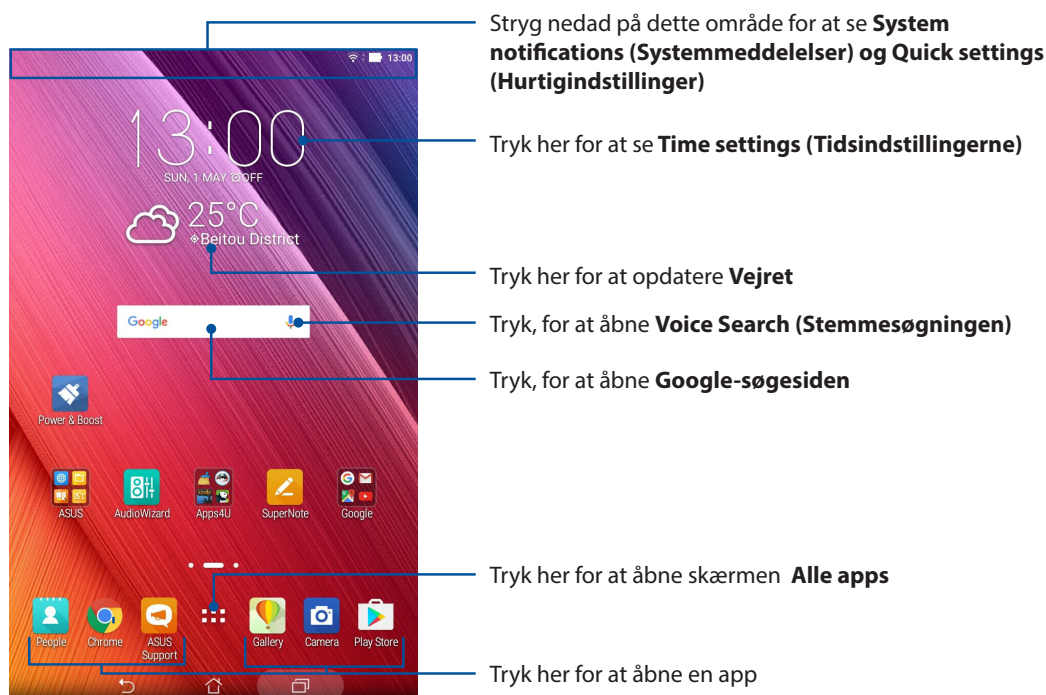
13:00

13:00

SUN, 1 MAY, ⊙OFF

25°C

Beitou District

Google

Power & Boost

ASUS

AudioWizard

Apps4U

SuperNote

Google

People

Chrome

ASUS Support

Gallery

Camera

Play Store

Stryg nedad på dette område for at se **System notifications (Systemmeddelelser) og Quick settings (Hurtigindstillinger)**

Tryk her for at se **Time settings (Tidsindstillingerne)**

Tryk her for at opdatere **Vejret**

Tryk, for at åbne **Voice Search (Stemmesøgningen)**

Tryk, for at åbne **Google-søgesiden**

Tryk her for at åbne skærmen **Alle apps**

Tryk her for at åbne en app